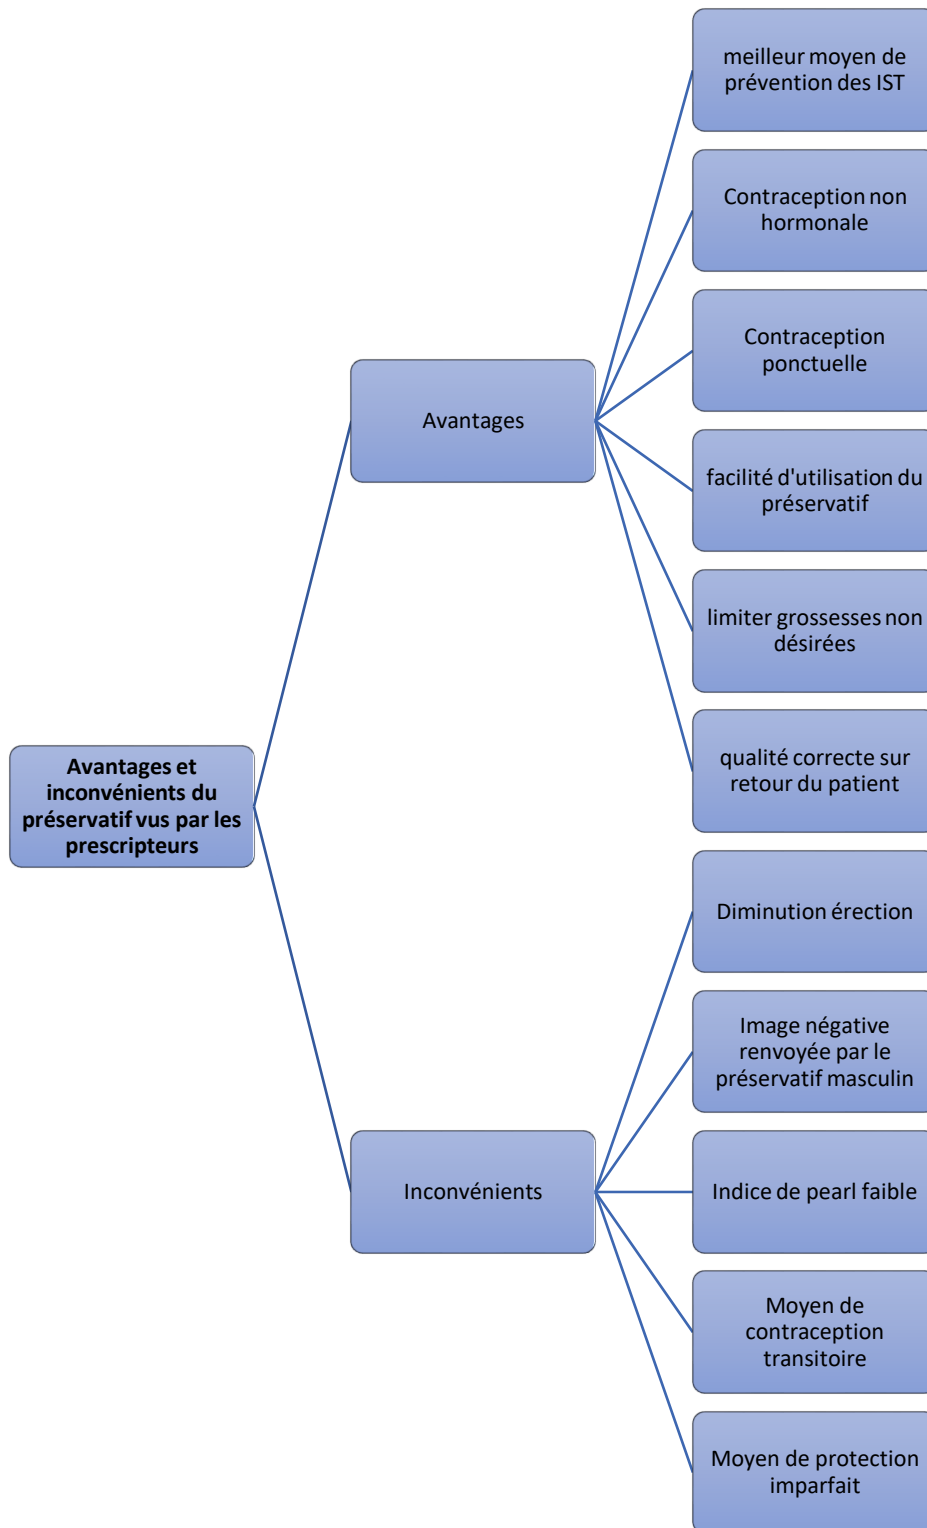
Avantages et inconvénients du préservatif vus par les prescripteurs

Avantages

meilleur moyen de prévention des IST

Contraception non hormonale

Contraception ponctuelle

facilité d'utilisation du préservatif

limiter grossesses non désirées

qualité correcte sur retour du patient

Inconvénients

Diminution érection

Image négative renvoyée par le préservatif masculin

Indice de pearl faible

Moyen de contraception transitoire

Moyen de protection imparfait